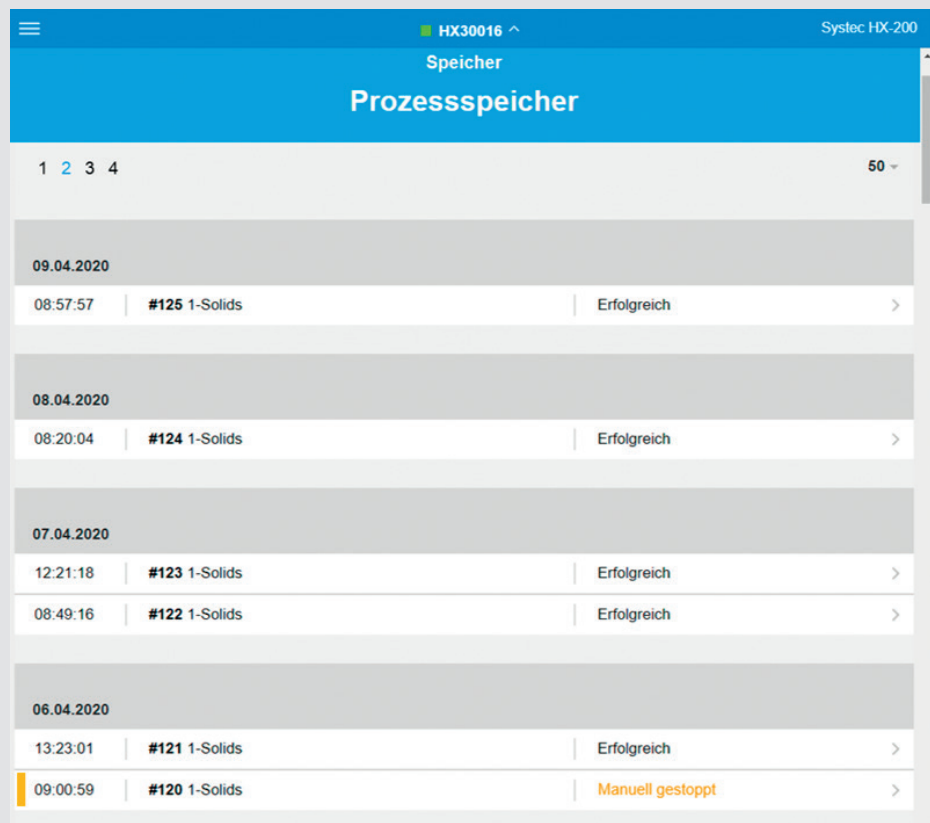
HX30016 ^

Systec HX-200

Speicher

Prozessspeicher

1 2 3 4

50

09.04.2020

08:57:57 | #125 1-Solids | Erfolgreich

08.04.2020

08:20:04 | #124 1-Solids | Erfolgreich

07.04.2020

12:21:18 | #123 1-Solids | Erfolgreich

08:49:16 | #122 1-Solids | Erfolgreich

06.04.2020

13:23:01 | #121 1-Solids | Erfolgreich

09:00:59 | #120 1-Solids | Manuell gestoppt